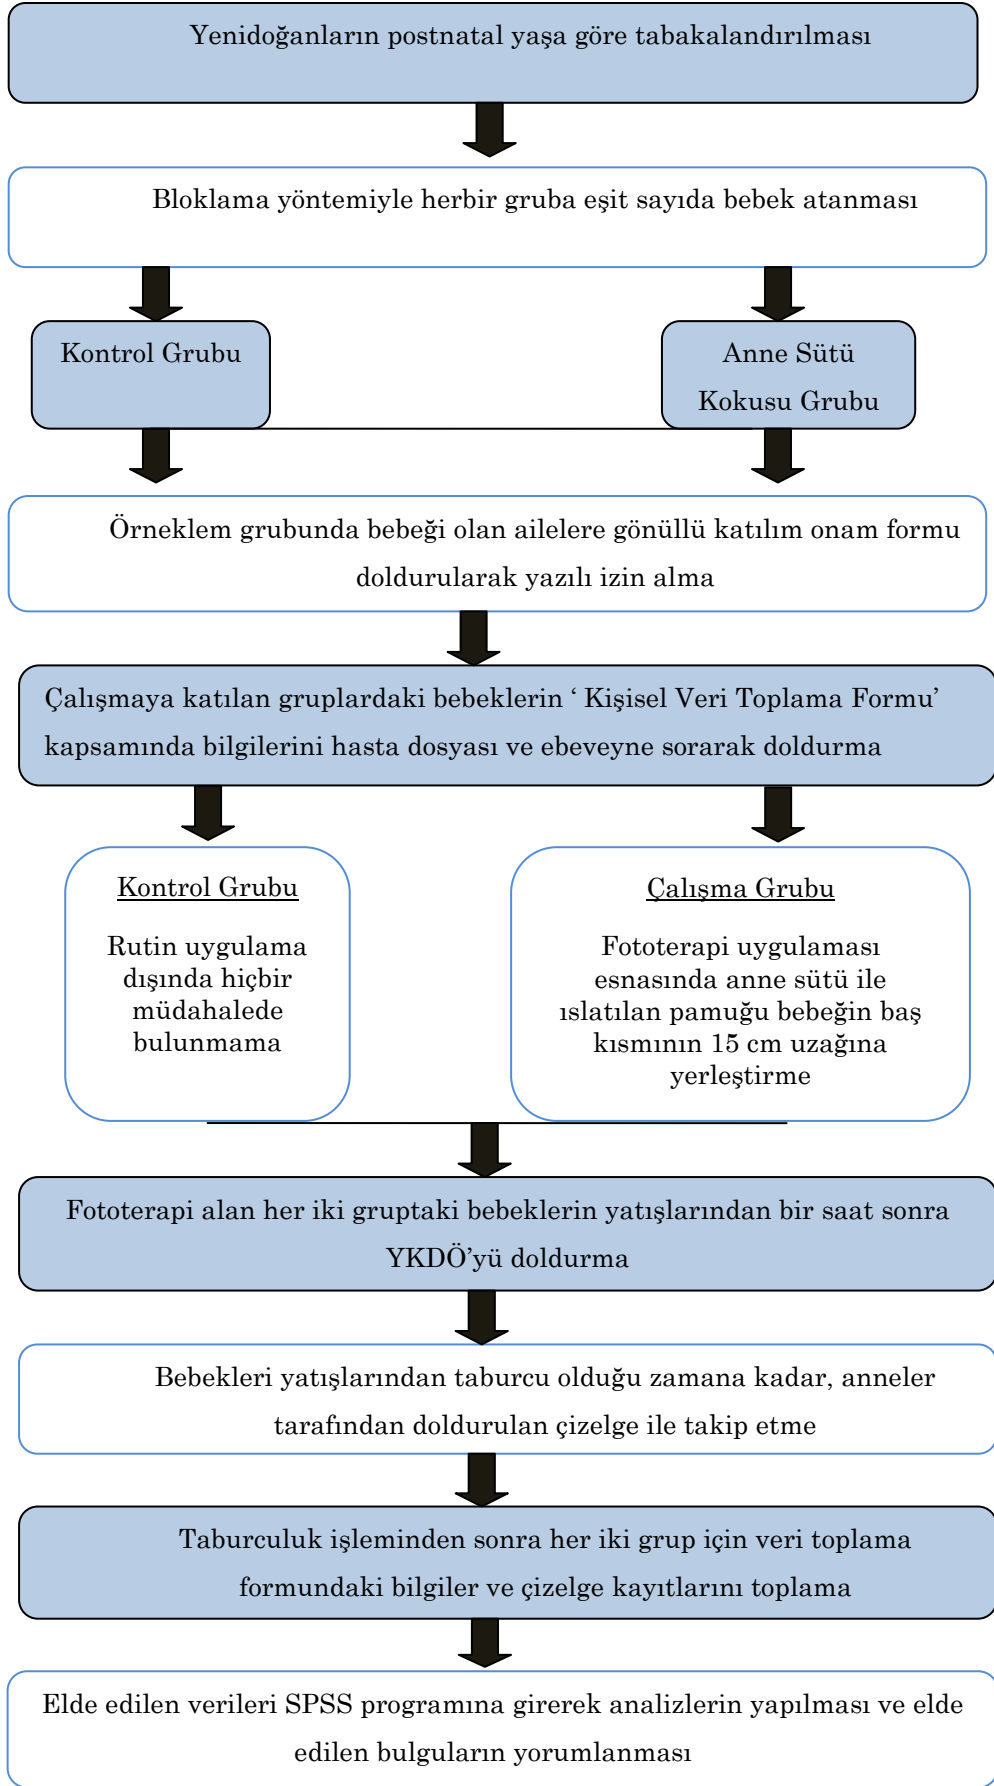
Yenidoğanların postnatal yaşa göre tabakalandırılması

Bloklama yöntemiyle herbir gruba eşit sayıda bebek atanması

Kontrol Grubu

Anne Sütü Kokusu Grubu

Örneklem grubunda bebeği olan ailelere gönüllü katılım onam formu doldurularak yazılı izin alma

Çalışmaya katılan gruplardaki bebeklerin ‘ Kişisel Veri Toplama Formu’ kapsamında bilgilerini hasta dosyası ve ebeveyne sorarak doldurma

Kontrol Grubu

Rutin uygulama dışında hiçbir müdahalede bulunmama

Çalışma Grubu

Fototerapi uygulaması esnasında anne sütü ile ıslatılan pamuğu bebeğin baş kısmının 15 cm uzağına yerleştirme

Fototerapi alan her iki gruptaki bebeklerin yatışlarından bir saat sonra YKDÖ’yü doldurma

Bebekleri yatışlarından taburcu olduğu zamana kadar, anneler tarafından doldurulan çizelge ile takip etme

Taburculuk işleminden sonra her iki grup için veri toplama formundaki bilgiler ve çizelge kayıtlarını toplama

Elde edilen verileri SPSS programına girerek analizlerin yapılması ve elde edilen bulguların yorumlanması